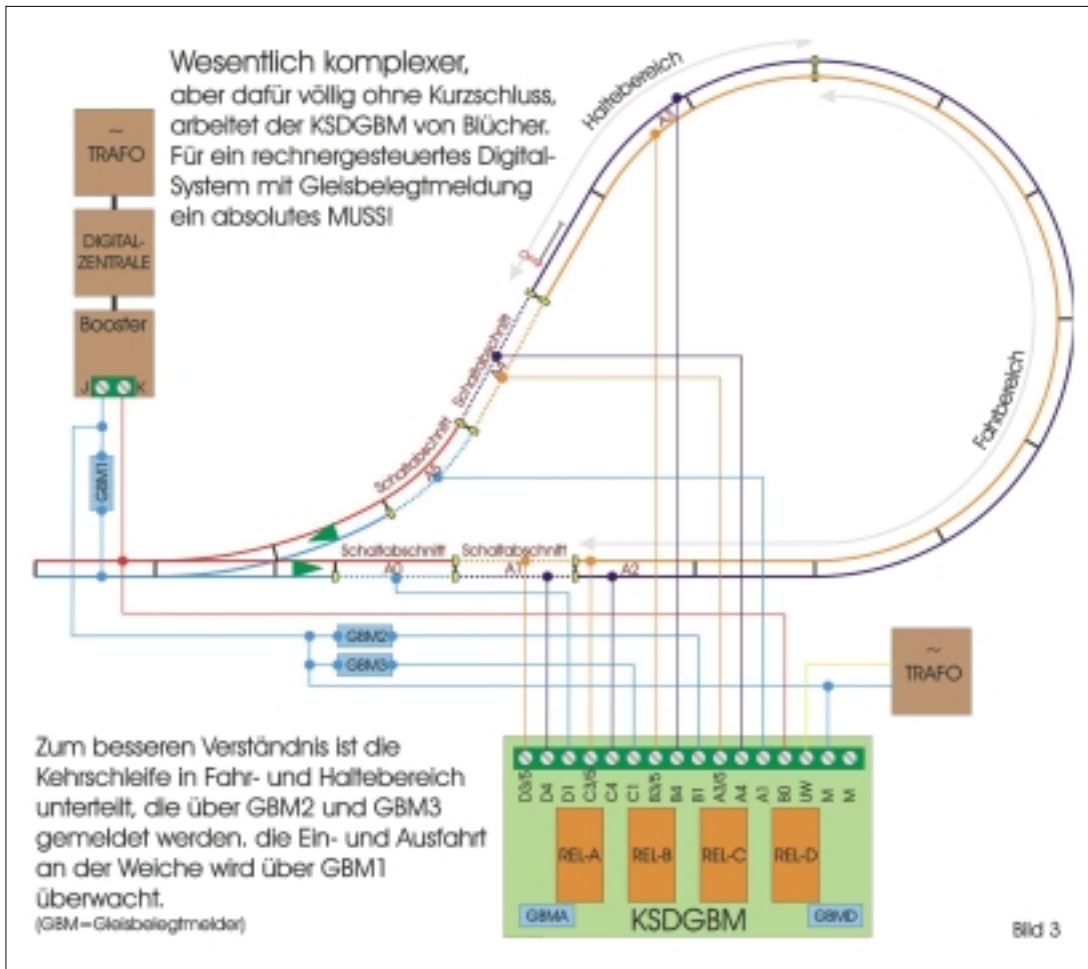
Wesentlich komplexer, aber dafür völlig ohne Kurzschluss, arbeitet der KSDGBM von Blücher. Für ein rechnergesteuertes Digital-System mit Gleisbelegtmeldung ein absolutes MUSS!

~
TRAFO

DIGITAL-
ZENTRALE

Booster

J K

GBM1

Haltebereich

A3

Schaltabschnitt

Schaltabschnitt

A4

Schaltabschnitt

A5

Fahrbereich

Schaltabschnitt

Schaltabschnitt

A0

A1

A2

GBM2

GBM3

~
TRAFO

D3/5 D4 D1 C3/5 C4 C1 B3/5 B4 B1 A3/5 A4 A1 B0 UW M M

REL-A

REL-B

REL-C

REL-D

GBMA

KSDGBM

GBMD

Zum besseren Verständnis ist die Kehrschleife in Fahr- und Haltebereich unterteilt, die über GBM2 und GBM3 gemeldet werden. die Ein- und Ausfahrt an der Weiche wird über GBM1 überwacht.
(GBM=Gleisbelegtmelder)

Bild 3